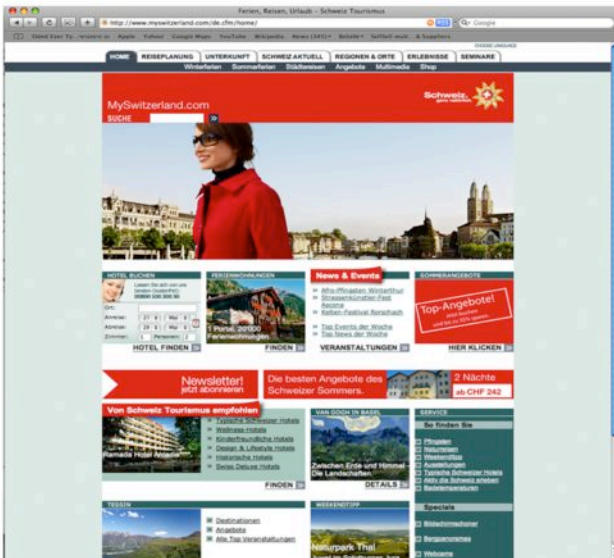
Ferien, Reisen, Urlaub - Schweiz Tourismus

http://www.myswitzerland.com/de.cfm/home/

Google

HOME | REISEPLANUNG | UNTERKUNFT | SCHWEIZ AKTUELL | REGIONEN & ORTE | ERLEBNISSE | SEMINARE

Winterferien | Sommerferien | Städtereisen | Angebote | Multimedia | Shop

MySwitzerland.com

SUCHE

Schweiz. ganz natürlich.

HOTEL BUCHEN

FERIENWOHNUNGEN

1 Portal, 20'000 Ferienwohnungen

FINDEN

HOTEL FINDEN

News & Events

Top Events der Woche

Top News der Woche

VERANSTALTUNGEN

SOMMERANGEBOTE

Top-Angebote!

HIER KLICKEN

Newsletter! jetzt abonnieren

Die besten Angebote des Schweizer Sommers.

2 Nächte ab CHF 242

Von Schweiz Tourismus empfohlen

Typische Schweizer Hotels

Wellness-Hotels

Kinderfreundliche Hotels

Design & Lifestyle Hotels

Historische Hotels

Swiss Deluxe Hotels

FINDEN

VAN GOGH IN BASEL

Zwischen Erde und Himmel - Die Landschaften

DETAILS

SERVICE

So finden Sie

Specials

TESSIN

Destinationen

Angebote

Alle Top Veranstaltungen

WEEKENDTIPP

Naturpark Thal